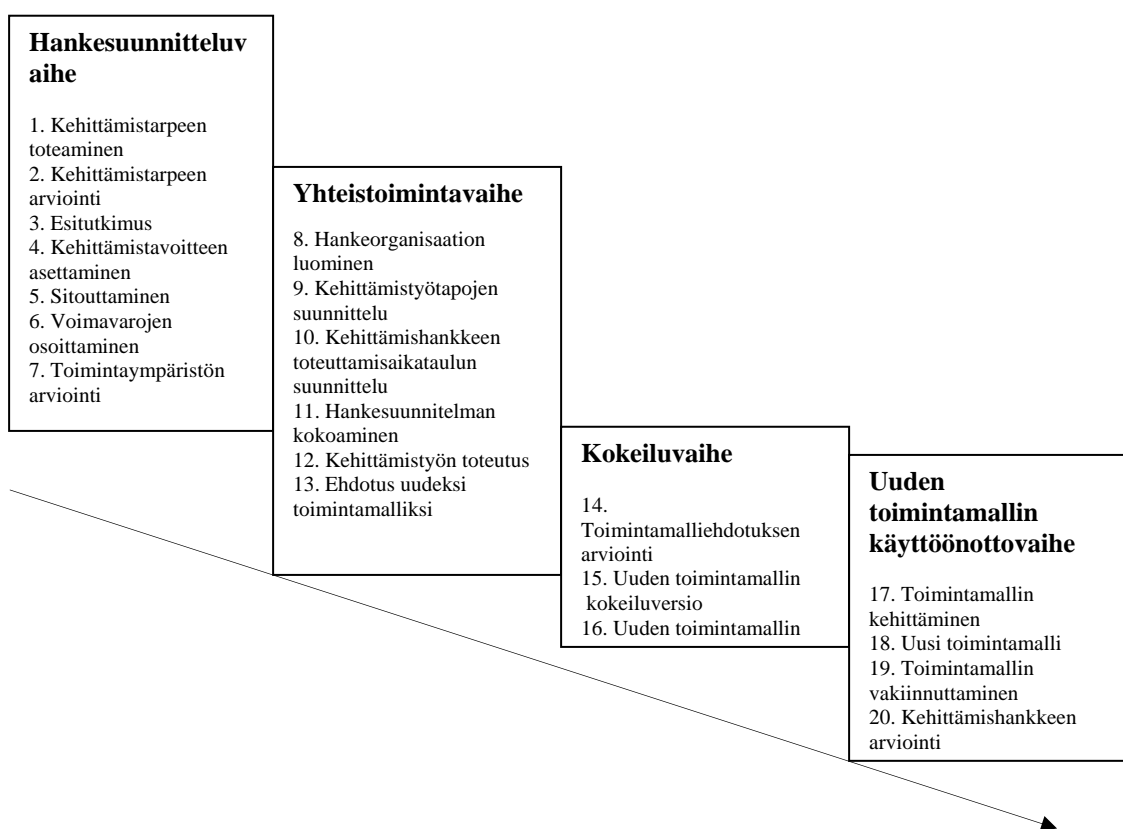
Hankesuunnitteluvaihe

1. Kehittämistarpeen toteaminen
2. Kehittämistarpeen arviointi
3. Esitutkimus
4. Kehittämistavoitteen asettaminen
5. Sitouttaminen
6. Voimavarojen osoittaminen
7. Toimintaympäristön arviointi

Yhteistoimintavaihe

8. Hankeorganisaation luominen
9. Kehittämistyötapojen suunnittelu
10. Kehittämishankkeen toteuttamisaikataulun suunnittelu
11. Hankesuunnitelman kokoaminen
12. Kehittämistyön toteutus
13. Ehdotus uudeksi toimintamalliksi

Kokeiluvaihe

14. Toimintamalliehdotuksen arviointi
15. Uuden toimintamallin kokeiluversio
16. Uuden toimintamallin

Uuden toimintamallin käyttöönottovaihe

17. Toimintamallin kehittäminen
18. Uusi toimintamalli
19. Toimintamallin vakiinnuttaminen
20. Kehittämishankkeen arviointi